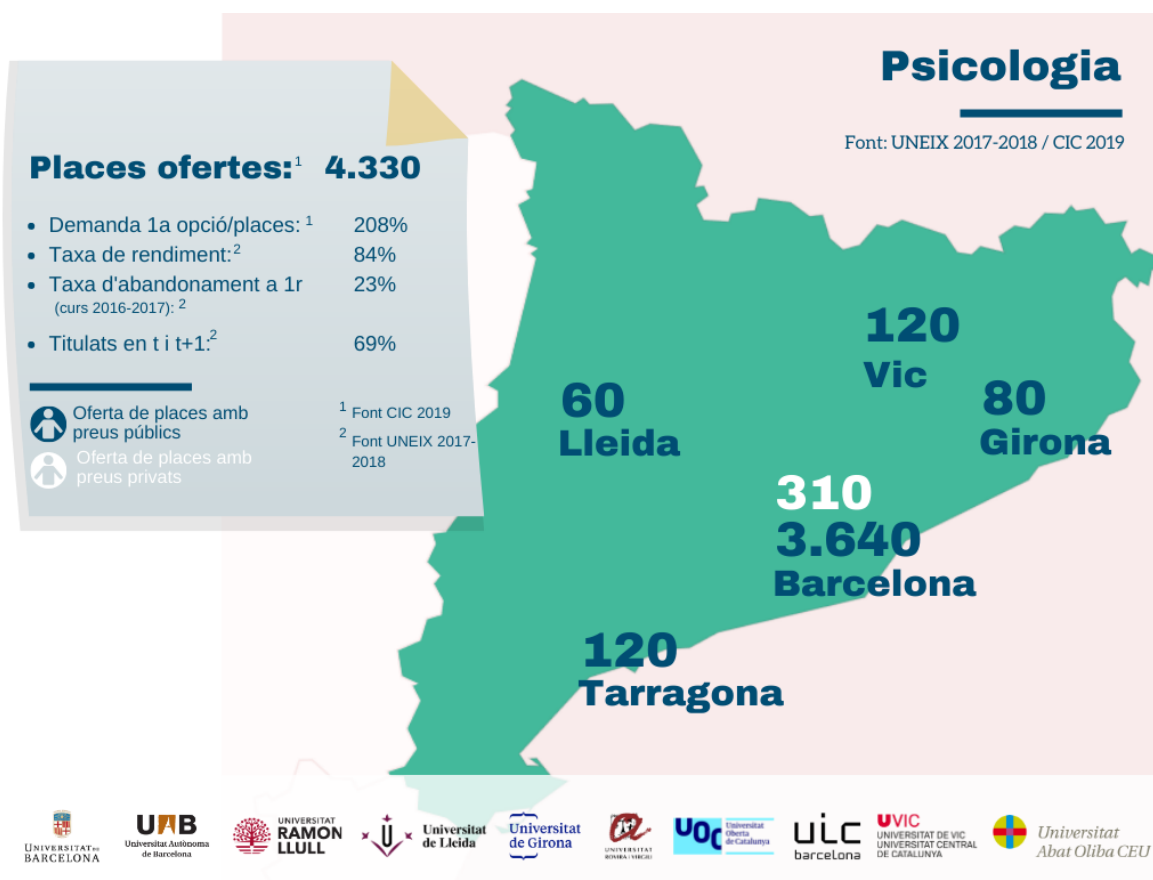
Psicologia

Font: UNEIX 2017-2018 / CIC 2019

Places ofertes:$^1$ 4.330

- Demanda 1a opció/places: $^1$ 208%
- Taxa de rendiment:$^2$ 84%
- Taxa d'abandonament a 1r (curs 2016-2017): $^2$ 23%
- Titulats en t i t+1:$^2$ 69%

Oferta de places amb preus públics

Oferta de places amb preus privats

$^1$ Font CIC 2019

$^2$ Font UNEIX 2017-2018

120 Vic

60 Lleida

80 Girona

310
3.640
Barcelona

120 Tarragona

UNIVERSITAT DE BARCELONA
UAB Universitat Autònoma de Barcelona
UNIVERSITAT RAMON LLULL
Universitat de Lleida
Universitat de Girona
UNIVERSITAT ROVIRA I VIRGILI
UOC Universitat Oberta de Catalunya
UIC barcelona
UVIC UNIVERSITAT DE VIC UNIVERSITAT CENTRAL DE CATALUNYA
Universitat Abat Oliba CEU